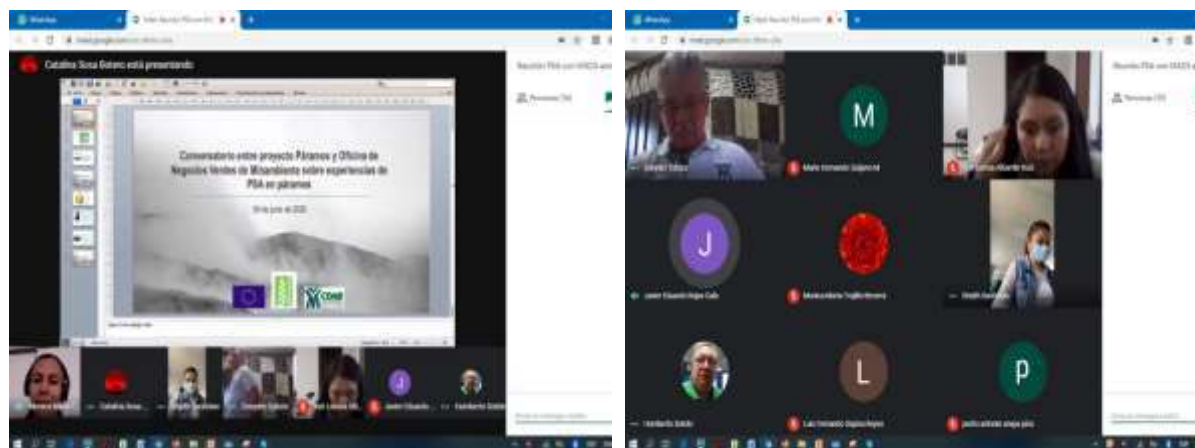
Catalina Sosa Botero está presentando

Conversatorio entre proyecto Páramos y Oficina de Negocios Verdes de Minambiente sobre experiencias de PSA en páramos

30 de junio de 2020

Catalina Sosa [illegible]

Javier Eduardo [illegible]

M

Mario Fernando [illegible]

J

Javier Eduardo Rojas Cala

Marisol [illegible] Trujillo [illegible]

L

Luis Fernando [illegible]

P

pedro antonio ortega peña

Personas (10)